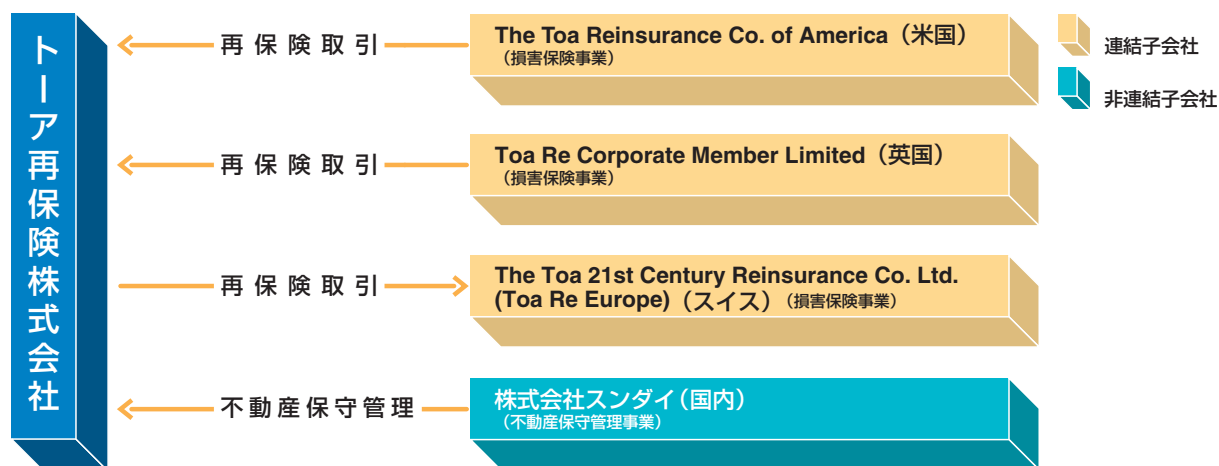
トーア再保険株式会社

再保険取引

The Toa Reinsurance Co. of America（米国）
（損害保険事業）

連結子会社

非連結子会社

再保険取引

Toa Re Corporate Member Limited（英国）
（損害保険事業）

再保険取引

The Toa 21st Century Reinsurance Co. Ltd. (Toa Re Europe)（スイス）（損害保険事業）

不動産保守管理

株式会社スンダイ（国内）
（不動産保守管理事業）